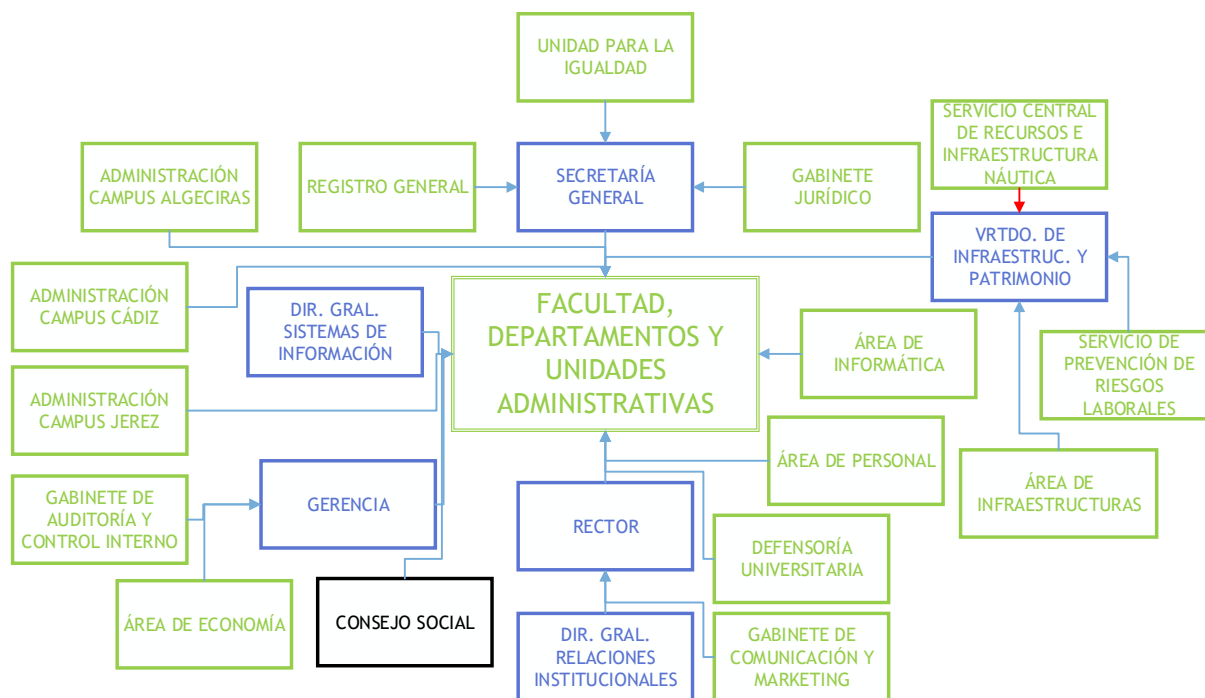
UNIDAD PARA LA IGUALDAD

SERVICIO CENTRAL DE RECURSOS E INFRAESTRUCTURA NÁUTICA

ADMINISTRACIÓN CAMPUS ALGECIRAS

REGISTRO GENERAL

SECRETARÍA GENERAL

GABINETE JURÍDICO

VRTDO. DE INFRAESTRUC. Y PATRIMONIO

ADMINISTRACIÓN CAMPUS CÁDIZ

DIR. GRAL. SISTEMAS DE INFORMACIÓN

FACULTAD, DEPARTAMENTOS Y UNIDADES ADMINISTRATIVAS

ÁREA DE INFORMÁTICA

SERVICIO DE PREVENCIÓN DE RIESGOS LABORALES

ADMINISTRACIÓN CAMPUS JEREZ

ÁREA DE PERSONAL

ÁREA DE INFRAESTRUCTURAS

GABINETE DE AUDITORÍA Y CONTROL INTERNO

GERENCIA

RECTOR

DEFENSORÍA UNIVERSITARIA

ÁREA DE ECONOMÍA

CONSEJO SOCIAL

DIR. GRAL. RELACIONES INSTITUCIONALES

GABINETE DE COMUNICACIÓN Y MARKETING